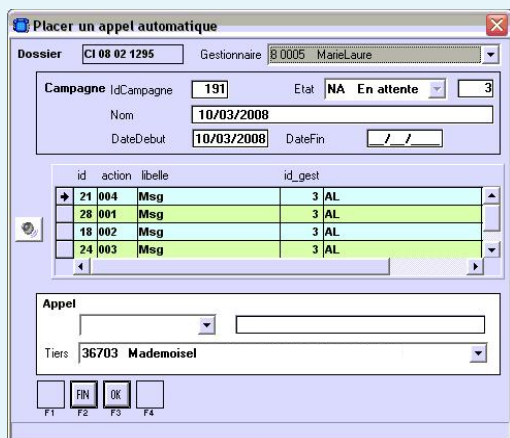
Placer un appel automatique

Dossier CI 08 02 1295 Gestionnaire 8 0005 MarieLaure

Campagne IdCampagne 191 Etat NA En attente 3

Nom 10/03/2008

DateDebut 10/03/2008 DateFin _/_/_

| id | action | libelle | id_gest | |
|---|---|---|---|---|
| 21 | 004 | Msg | 3 | AL |
| 28 | 001 | Msg | 3 | AL |
| 18 | 002 | Msg | 3 | AL |
| 24 | 003 | Msg | 3 | AL |

Appel

Tiers 36703 Mademoisel

F1 FIN F2 OK F3 F4